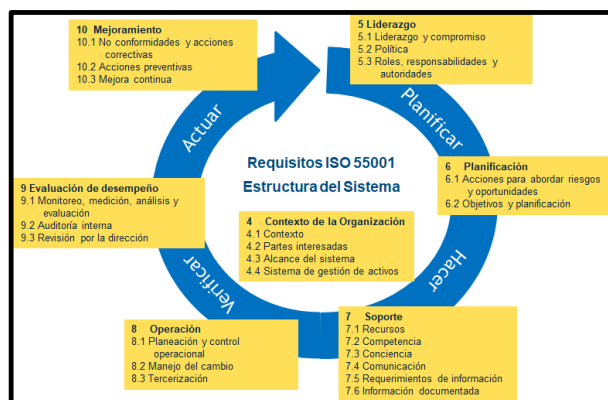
10 Mejoramiento
10.1 No conformidades y acciones correctivas
10.2 Acciones preventivas
10.3 Mejora continua

5 Liderazgo
5.1 Liderazgo y compromiso
5.2 Política
5.3 Roles, responsabilidades y autoridades

Actuar

Planificar

Requisitos ISO 55001
Estructura del Sistema

6 Planificación
6.1 Acciones para abordar riesgos y oportunidades
6.2 Objetivos y planificación

9 Evaluación de desempeño
9.1 Monitoreo, medición, análisis y evaluación
9.2 Auditoría interna
9.3 Revisión por la dirección

4 Contexto de la Organización
4.1 Contexto
4.2 Partes interesadas
4.3 Alcance del sistema
4.4 Sistema de gestión de activos

Verificar

Hacer

8 Operación
8.1 Planeación y control operacional
8.2 Manejo del cambio
8.3 Tercerización

7 Soporte
7.1 Recursos
7.2 Competencia
7.3 Conciencia
7.4 Comunicación
7.5 Requerimientos de información
7.6 Información documentada